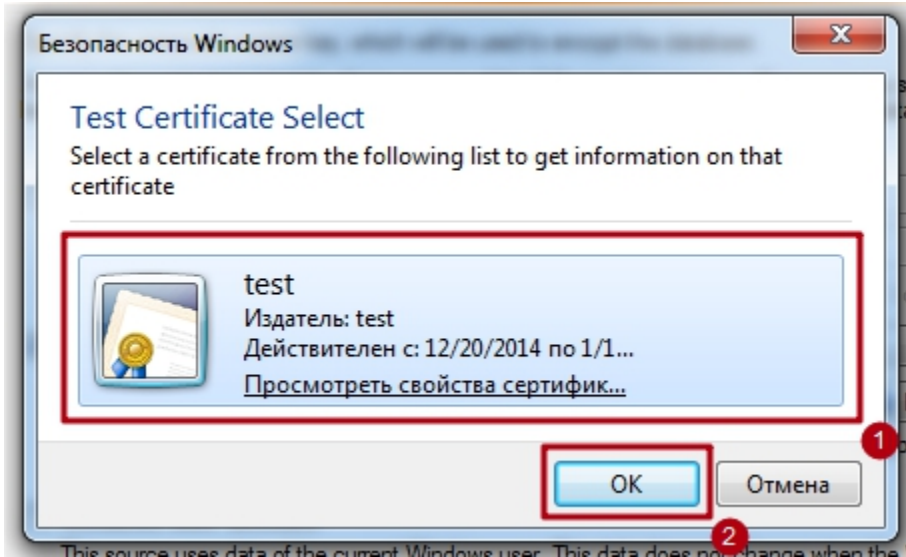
Безопасность Windows

Test Certificate Select

Select a certificate from the following list to get information on that certificate

test

Издатель: test

Действителен с: 12/20/2014 по 1/1...

Просмотреть свойства сертифик...

1

OK

Отмена

2

This source uses data of the current Windows user. This data does not change when the